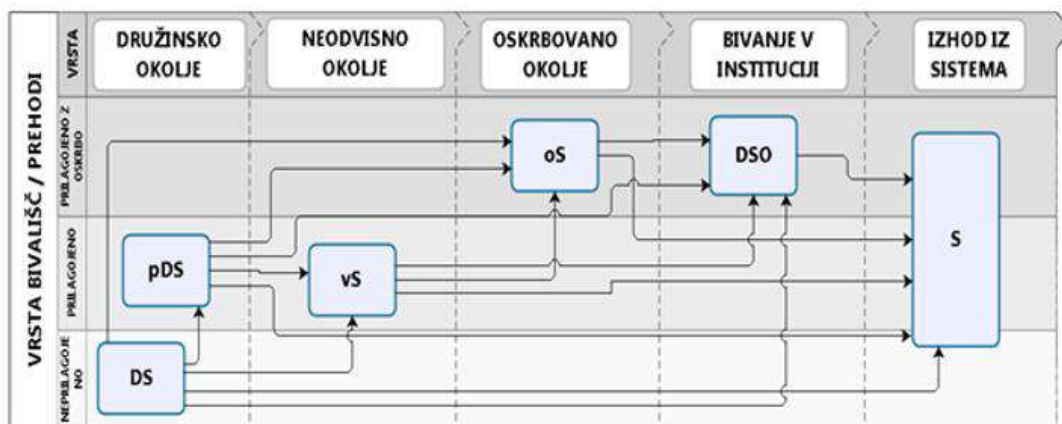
VRSTA BIVALIŠČ / PREHODI

VRSTA

DRUŽINSKO OKOLJE

NEODVISNO OKOLJE

OSKRBOVANO OKOLJE

BIVANJE V INSTITUCIJI

IZHOD IZ SISTEMA

PRILAGOJENO Z OSKRBO

PRILAGOJENO

NEPRILAGOJE NO

oS

DSO

S

pDS

vS

DS